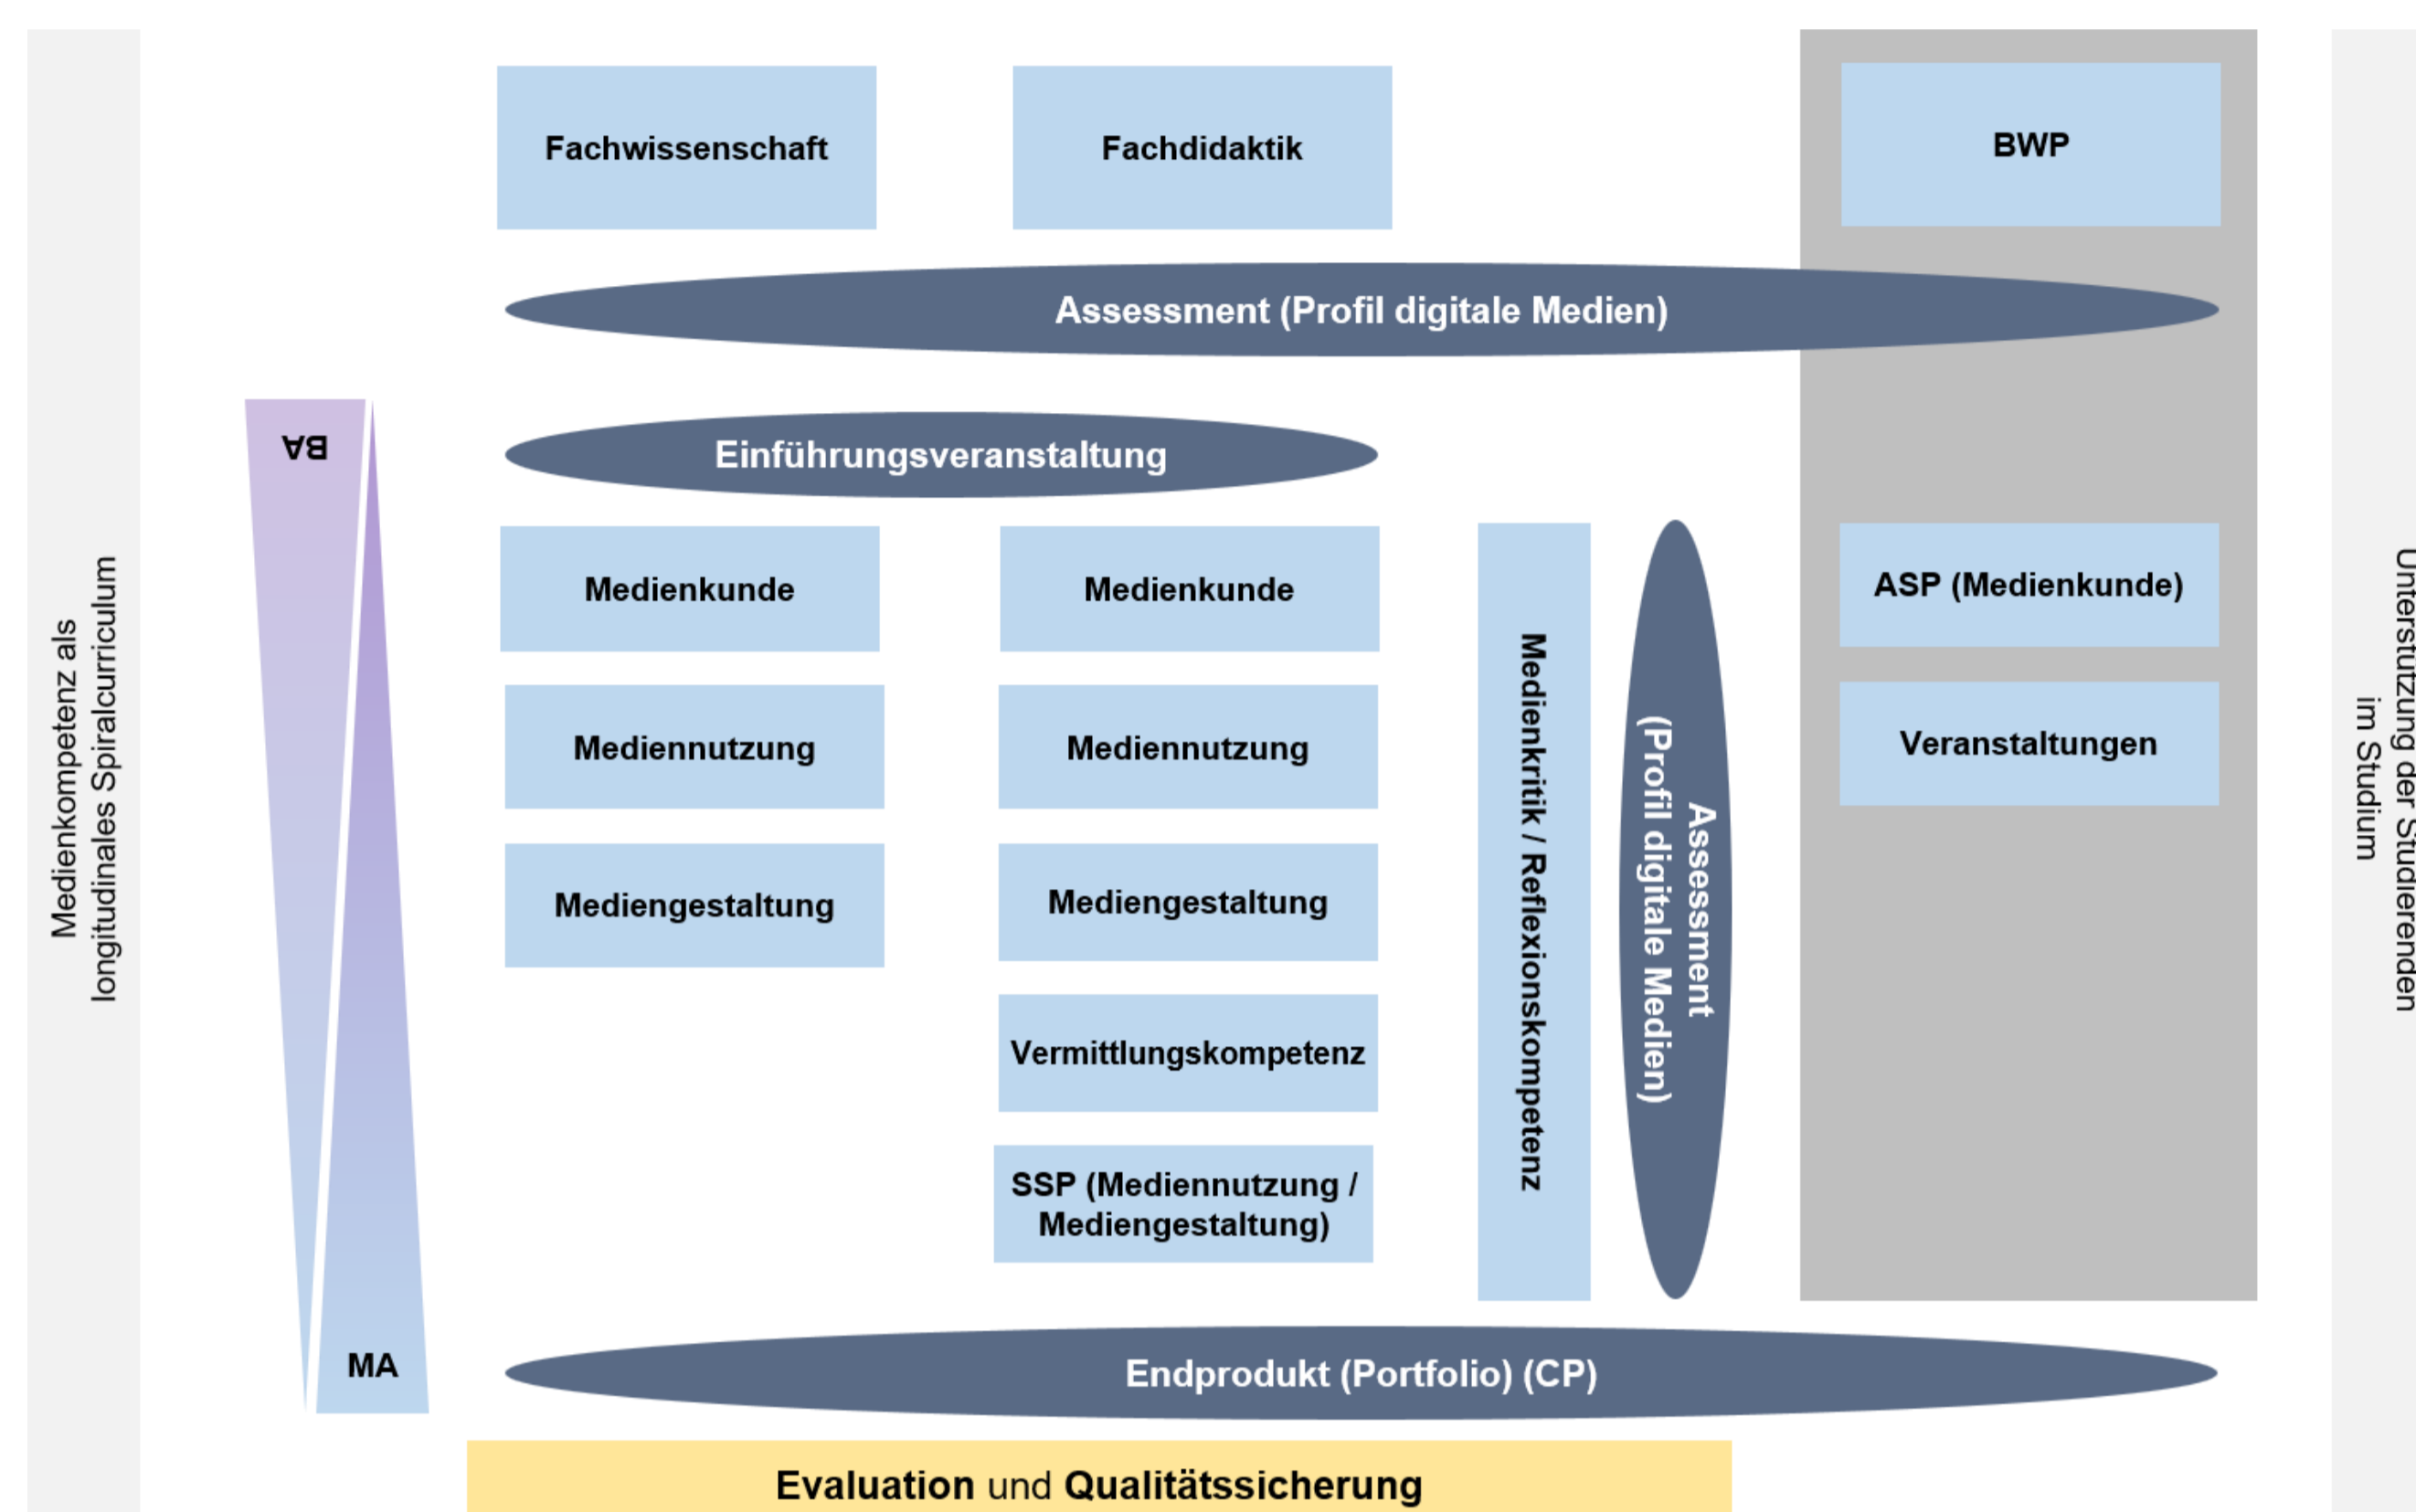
Medienkompetenz als longitudinales Spiralcurriculum

Fachwissenschaft

Fachdidaktik

BWP

Assessment (Profil digitale Medien)

BA

Einführungsveranstaltung

Medienkunde

Medienkunde

Mediennutzung

Mediennutzung

Mediengestaltung

Mediengestaltung

Vermittlungskompetenz

SSP (Mediennutzung / Mediengestaltung)

Medienkritik / Reflexionskompetenz

Assessment (Profil digitale Medien)

ASP (Medienkunde)

Veranstaltungen

MA

Endprodukt (Portfolio) (CP)

Evaluation und Qualitätssicherung

Unterstützung der Studierenden im Studium